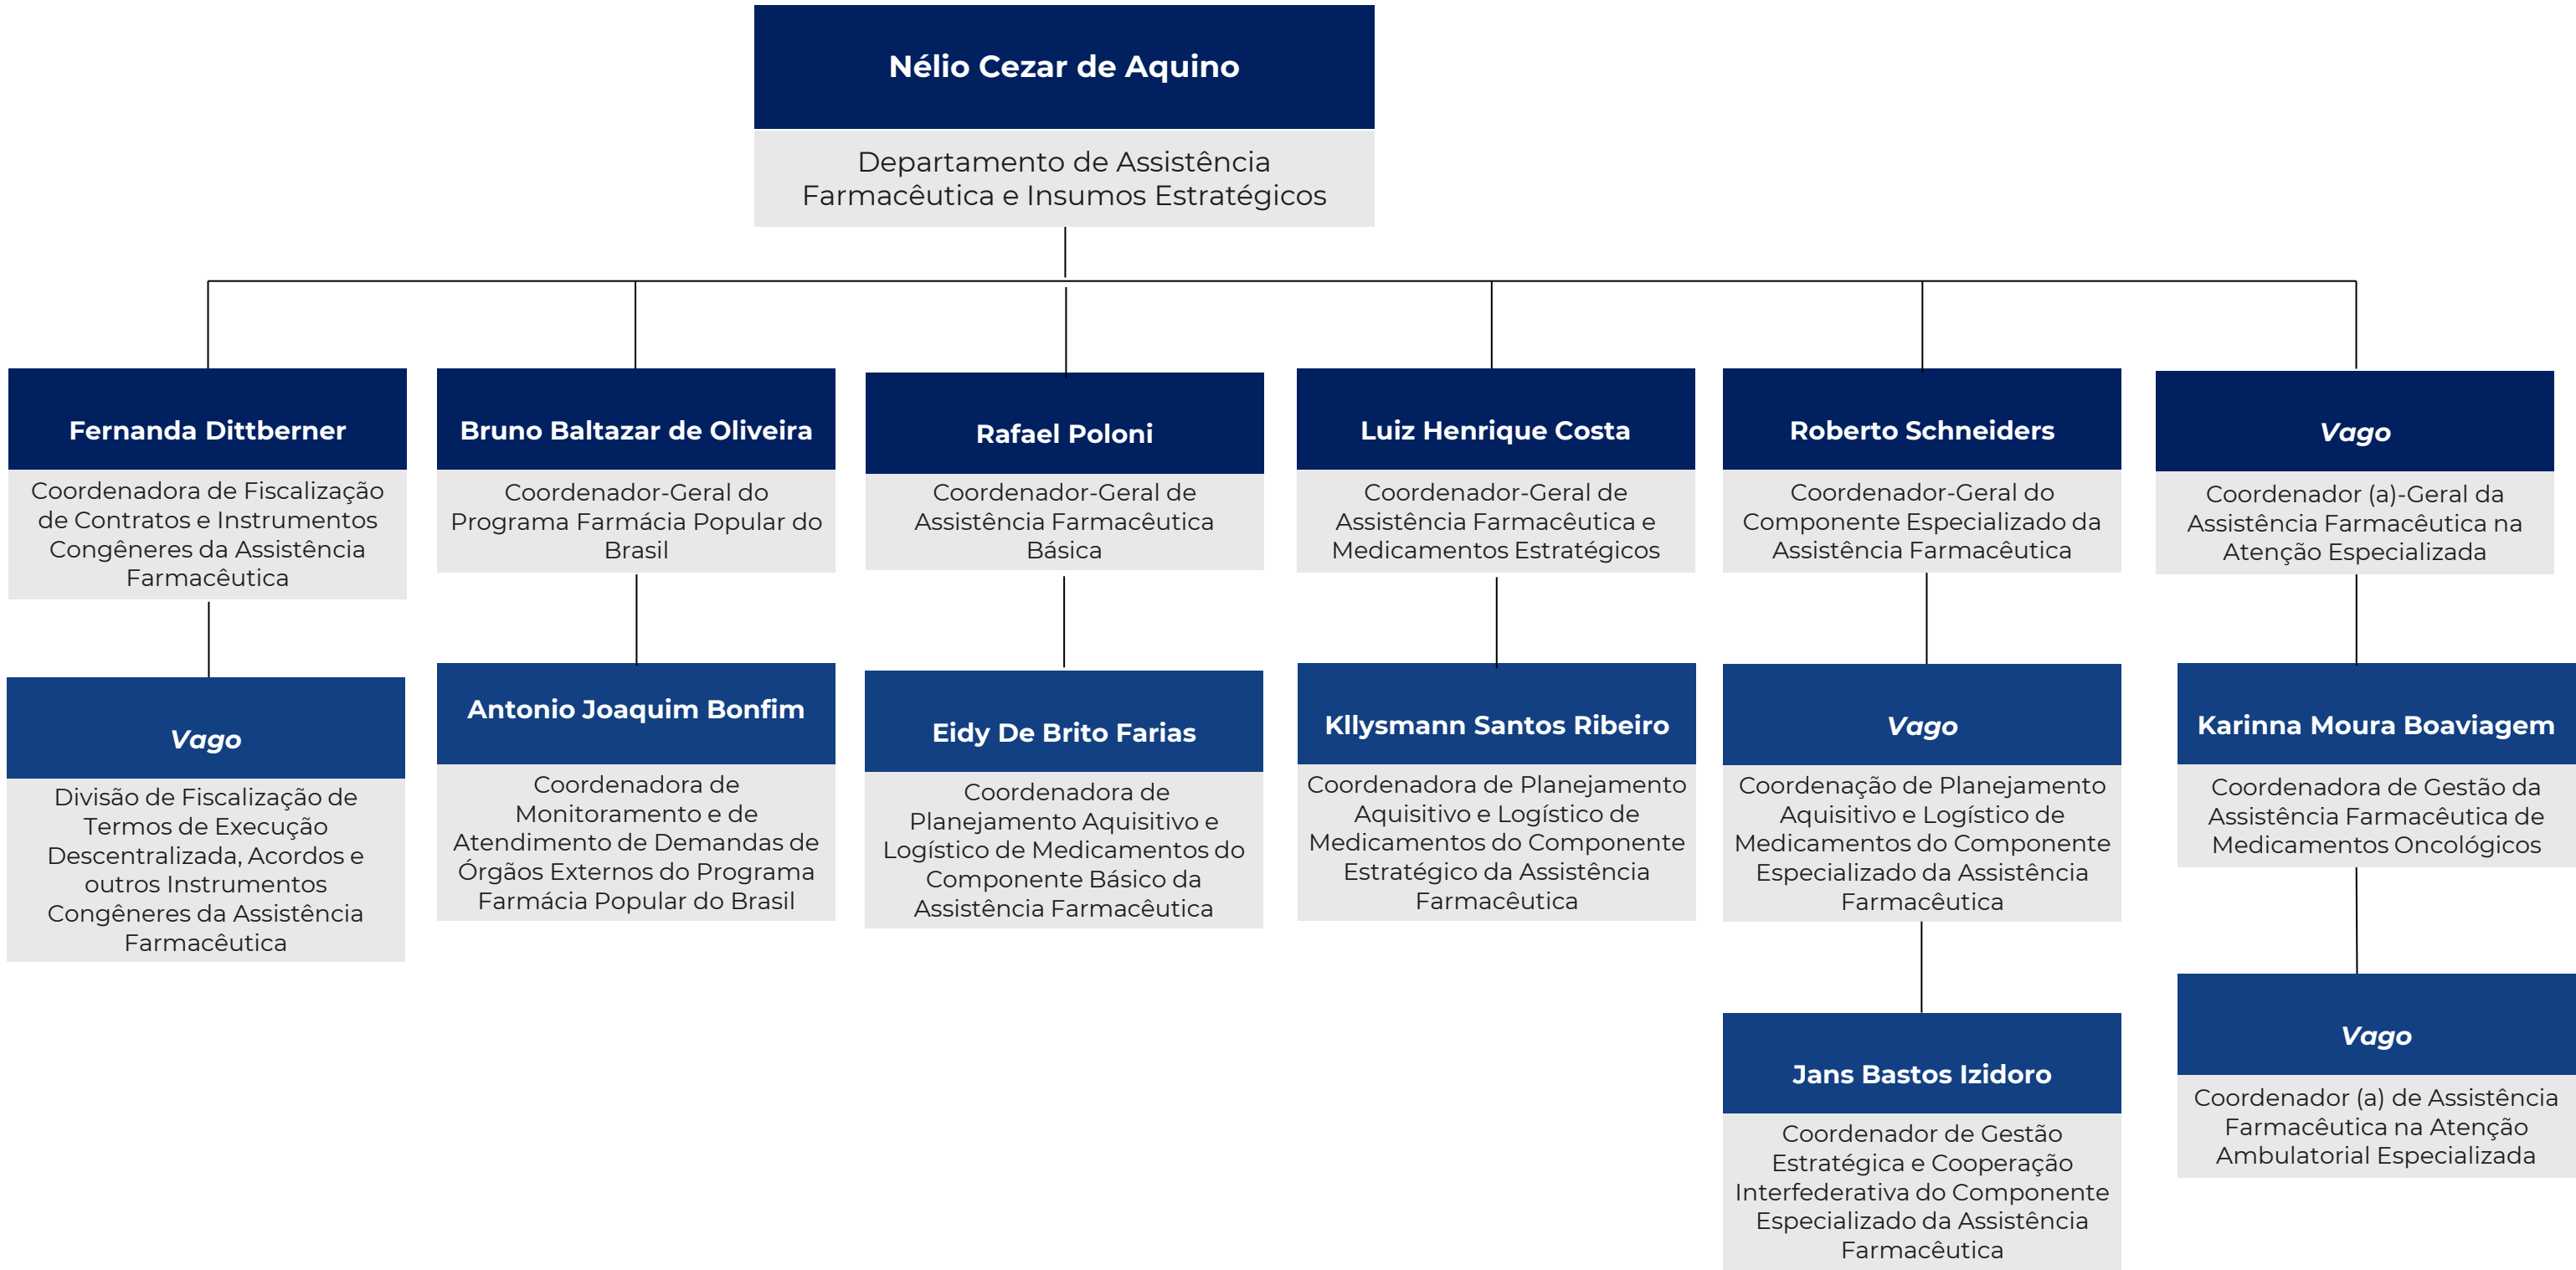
Nélio Cezar de Aquino

Departamento de Assistência Farmacêutica e Insumos Estratégicos

Fernanda Dittberner

Coordenadora de Fiscalização de Contratos e Instrumentos Congêneres da Assistência Farmacêutica

Vago

Divisão de Fiscalização de Termos de Execução Descentralizada, Acordos e outros Instrumentos Congêneres da Assistência Farmacêutica

Bruno Baltazar de Oliveira

Coordenador-Geral do Programa Farmácia Popular do Brasil

Antonio Joaquim Bonfim

Coordenadora de Monitoramento e de Atendimento de Demandas de Órgãos Externos do Programa Farmácia Popular do Brasil

Rafael Poloni

Coordenador-Geral de Assistência Farmacêutica Básica

Eidy De Brito Farias

Coordenadora de Planejamento Aquisitivo e Logístico de Medicamentos do Componente Básico da Assistência Farmacêutica

Luiz Henrique Costa

Coordenador-Geral de Assistência Farmacêutica e Medicamentos Estratégicos

Kllysmann Santos Ribeiro

Coordenadora de Planejamento Aquisitivo e Logístico de Medicamentos do Componente Estratégico da Assistência Farmacêutica

Roberto Schneiders

Coordenador-Geral do Componente Especializado da Assistência Farmacêutica

Vago

Coordenação de Planejamento Aquisitivo e Logístico de Medicamentos do Componente Especializado da Assistência Farmacêutica

Jans Bastos Izidoro

Coordenador de Gestão Estratégica e Cooperação Interfederativa do Componente Especializado da Assistência Farmacêutica

Vago

Coordenador (a)-Geral da Assistência Farmacêutica na Atenção Especializada

Karinna Moura Boaviagem

Coordenadora de Gestão da Assistência Farmacêutica de Medicamentos Oncológicos

Vago

Coordenador (a) de Assistência Farmacêutica na Atenção Ambulatorial Especializada